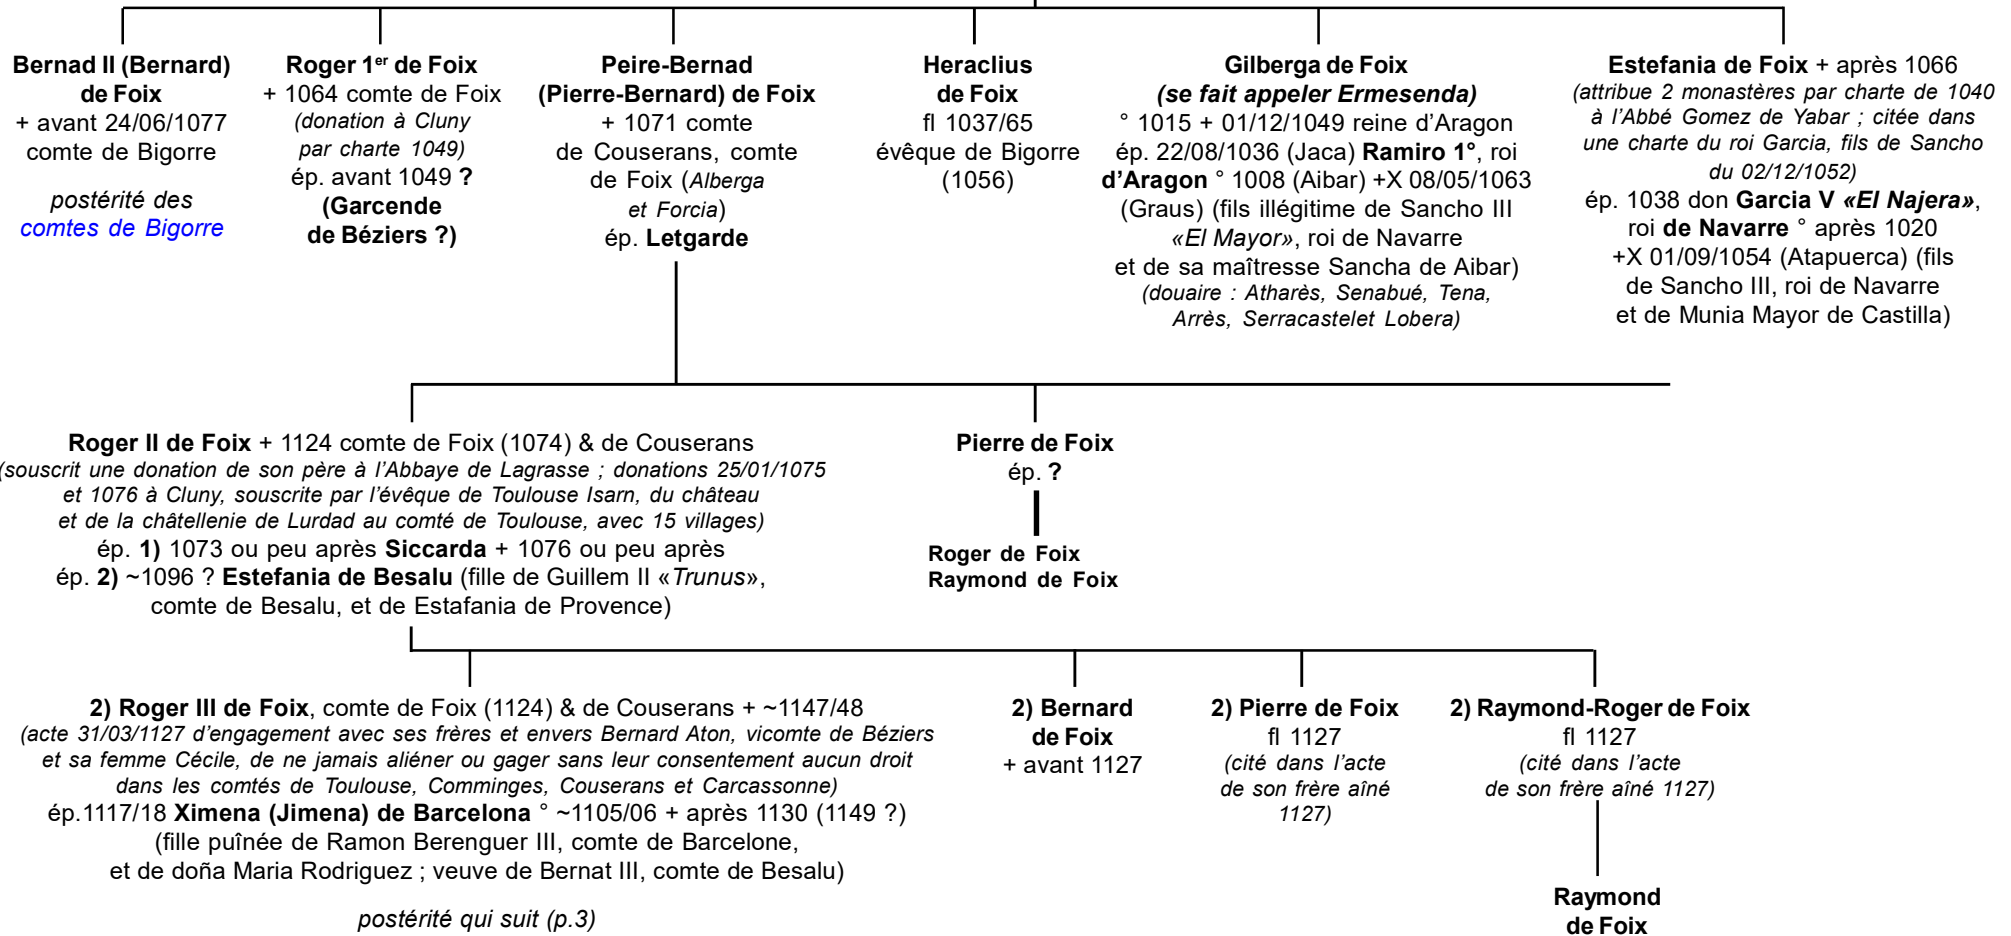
Bernad II (Bernard) de Foix
+ avant 24/06/1077
comte de Bigorre

postérité des comtes de Bigorre

Roger 1$^{er}$ de Foix
+ 1064 comte de Foix
(donation à Cluny par charte 1049)
ép. avant 1049 ?
(Garcende de Béziers ?)

Peire-Bernad (Pierre-Bernard) de Foix
+ 1071 comte de Couserans, comte de Foix (Alberga et Forcia)
ép. Letgarde

Heraclius de Foix
fl 1037/65
évêque de Bigorre (1056)

Gilberga de Foix
(se fait appeler Ermesenda)
° 1015 + 01/12/1049 reine d'Aragon
ép. 22/08/1036 (Jaca) Ramiro 1°, roi d'Aragon ° 1008 (Aibar) +X 08/05/1063 (Graus) (fils illégitime de Sancho III «El Mayor», roi de Navarre et de sa maîtresse Sancha de Aibar)
(douaire : Atharès, Senabué, Tena, Arrès, Serracastelet Lobera)

Estefania de Foix + après 1066
(attribue 2 monastères par charte de 1040 à l'Abbé Gomez de Yabar ; citée dans une charte du roi Garcia, fils de Sancho du 02/12/1052)
ép. 1038 don Garcia V «El Najera», roi de Navarre ° après 1020 +X 01/09/1054 (Atapuerca) (fils de Sancho III, roi de Navarre et de Munia Mayor de Castilla)

Roger II de Foix + 1124 comte de Foix (1074) & de Couserans
(souscrit une donation de son père à l'Abbaye de Lagrasse ; donations 25/01/1075 et 1076 à Cluny, souscrite par l'évêque de Toulouse Isarn, du château et de la châtellenie de Lurdad au comté de Toulouse, avec 15 villages)
ép. 1) 1073 ou peu après Siccarda + 1076 ou peu après
ép. 2) ~1096 ? Estefania de Besalu (fille de Guillem II «Trunus», comte de Besalu, et de Estafania de Provence)

Pierre de Foix
ép. ?

Roger de Foix
Raymond de Foix

2) Roger III de Foix, comte de Foix (1124) & de Couserans + ~1147/48
(acte 31/03/1127 d'engagement avec ses frères et envers Bernard Aton, vicomte de Béziers et sa femme Cécile, de ne jamais aliéner ou gager sans leur consentement aucun droit dans les comtés de Toulouse, Comminges, Couserans et Carcassonne)
ép.1117/18 Ximena (Jimena) de Barcelona ° ~1105/06 + après 1130 (1149 ?)
(fille puînée de Ramon Berenguer III, comte de Barcelone, et de doña Maria Rodriguez ; veuve de Bernat III, comte de Besalu)

postérité qui suit (p.3)

2) Bernard de Foix
+ avant 1127

2) Pierre de Foix
fl 1127
(cité dans l'acte de son frère aîné 1127)

2) Raymond-Roger de Foix
fl 1127
(cité dans l'acte de son frère aîné 1127)

Raymond de Foix